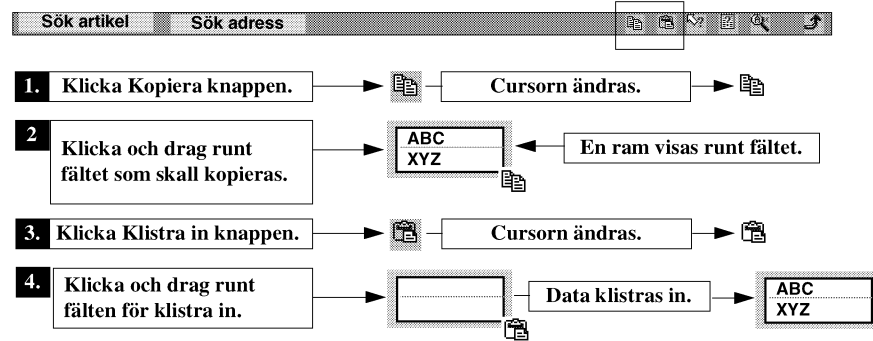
Sök artikel Sök adress

1. Klicka Kopiera knappen.

Cursorn ändras.

2 Klicka och drag runt fältet som skall kopieras.

ABC
XYZ

En ram visas runt fältet.

3. Klicka Klistra in knappen.

Cursorn ändras.

4. Klicka och drag runt fälten för klistra in.

Data klistras in.

ABC
XYZ